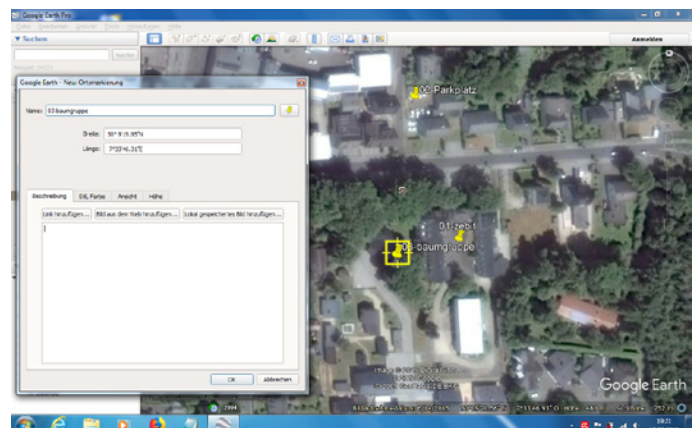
Google Earth Pro

Datei Bearbeiten Ansicht Tools Hinzufügen Hilfe

Suchen

Suchen

Anmelden

Google Earth - Neue Ortsmarkierung

Name: 03-baumgruppe

Breite: 50° 9'16.95"N

Länge: 7°33'46.31"E

Beschreibung Stil, Farbe Ansicht Höhe

Link hinzufügen... Bild aus dem Web hinzufügen... Lokal gespeichertes Bild hinzufügen...

OK Abbrechen

00-Parkplatz

01-zeb-1

03-baumgruppe

Google Earth

19:21